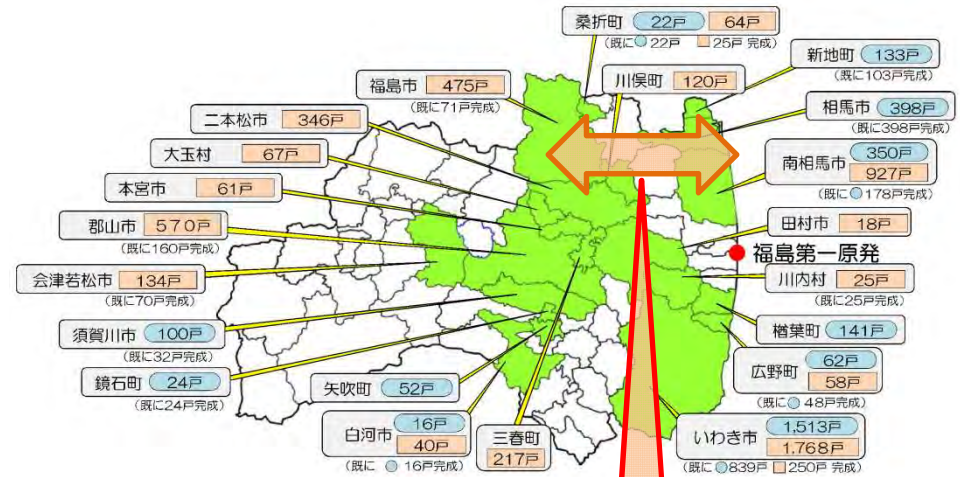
桑折町 22戸 64戸
(既に◯22戸 ◻25戸 完成)

新地町 133戸
(既に103戸完成)

福島市 475戸
(既に71戸完成)

川俣町 120戸

相馬市 398戸
(既に398戸完成)

二本松市 346戸

大玉村 67戸

南相馬市 350戸 927戸
(既に◯178戸完成)

本宮市 61戸

郡山市 570戸
(既に160戸完成)

田村市 18戸

福島第一原発

会津若松市 134戸
(既に70戸完成)

川内村 25戸
(既に25戸完成)

須賀川市 100戸
(既に32戸完成)

楢葉町 141戸

広野町 62戸 58戸
(既に◯48戸完成)

鏡石町 24戸
(既に24戸完成)

矢吹町 52戸

白河市 16戸 40戸
(既に 16戸完成)

三春町 217戸

いわき市 1,513戸 1,768戸
(既に◯839戸 ◻250戸 完成)